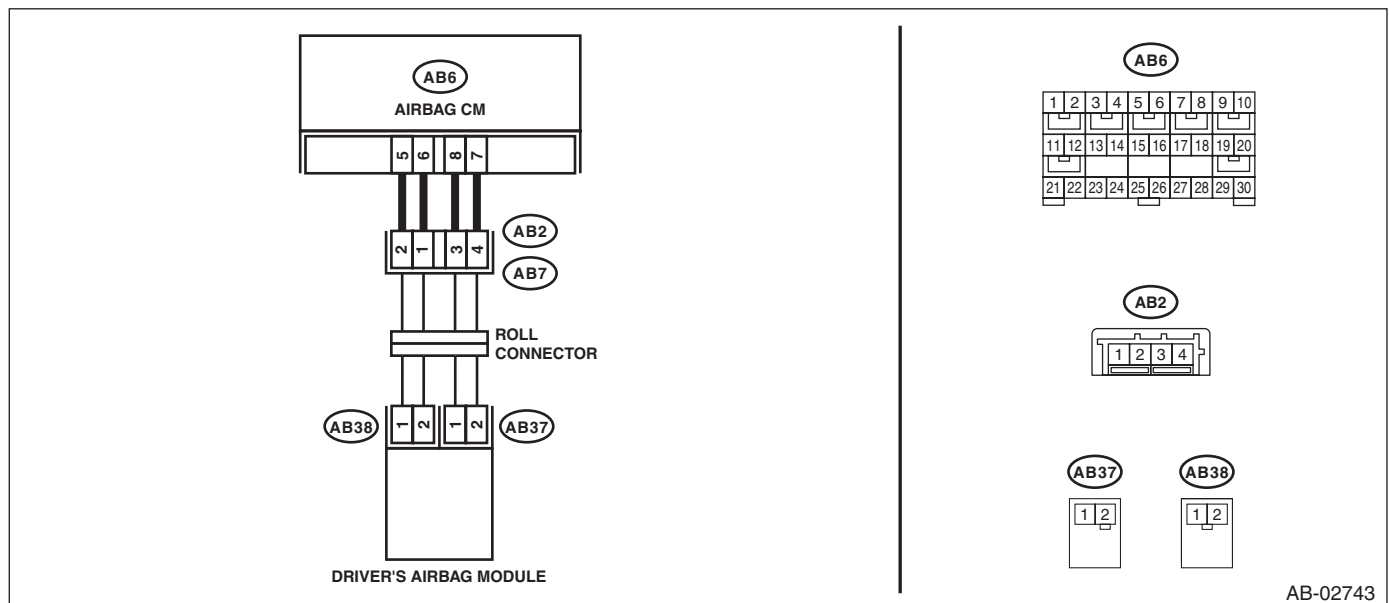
AB6
AIRBAG CM
5 6 8 7
AB2
2 1 3 4
AB7
ROLL CONNECTOR
AB38
1 2 1 2
AB37
DRIVER'S AIRBAG MODULE

AB6
| 1 | 2 | 3 | 4 | 5 | 6 | 7 | 8 | 9 | 10 |
|---|---|---|---|---|---|---|---|---|---|
| 11 | 12 | 13 | 14 | 15 | 16 | 17 | 18 | 19 | 20 |
| 21 | 22 | 23 | 24 | 25 | 26 | 27 | 28 | 29 | 30 |

AB2
1 2 3 4

AB37
1 2

AB38
1 2

AB-02743